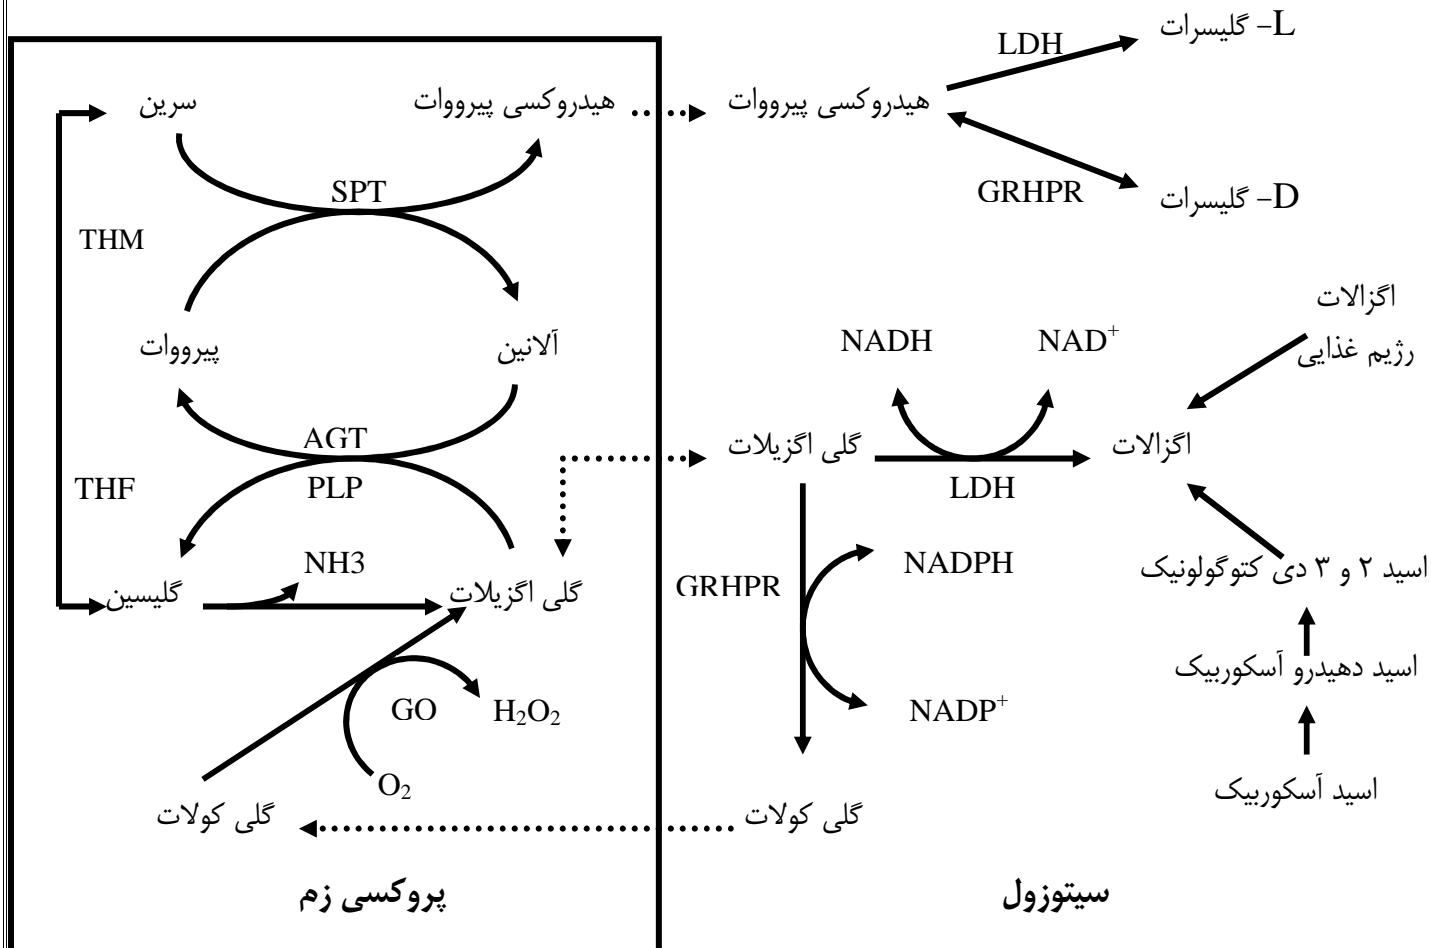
سرین
هیدروکسی پیرووات
SPT
THM
پیرووات
آلانین
AGT
PLP
THF
گلیسین
NH3
گلی اگزیلات
GO
$H_2O_2$
$O_2$
گلی کولات
پروکسی زم

L- گلیسرات
LDH
هیدروکسی پیرووات
GRHPR
D- گلیسرات
اگزالات
رژیم غذایی
NADH
$NAD^+$
گلی اگزیلات
LDH
اگزالات
GRHPR
NADPH
$NADP^+$
اسید ۲ و ۳ دی کتوگولونیک
اسید دهیدرو آسکوربیک
اسید آسکوربیک
گلی کولات
سیتوزول